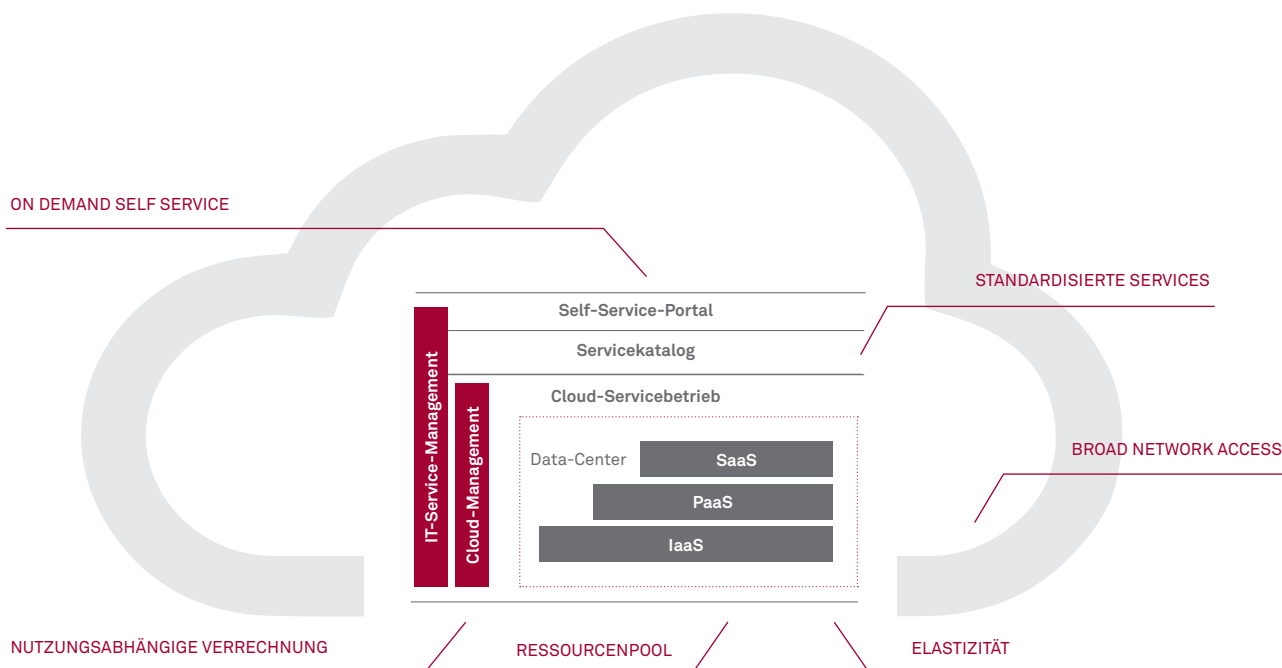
ON DEMAND SELF SERVICE

STANDARDISIERTE SERVICES

Self-Service-Portal

Servicekatalog

IT-Service-Management

Cloud-Management

Cloud-Servicebetrieb

Data-Center

SaaS

PaaS

IaaS

BROAD NETWORK ACCESS

NUTZUNGSABHÄNGIGE VERRECHNUNG

RESSOURCENPOOL

ELASTIZITÄT